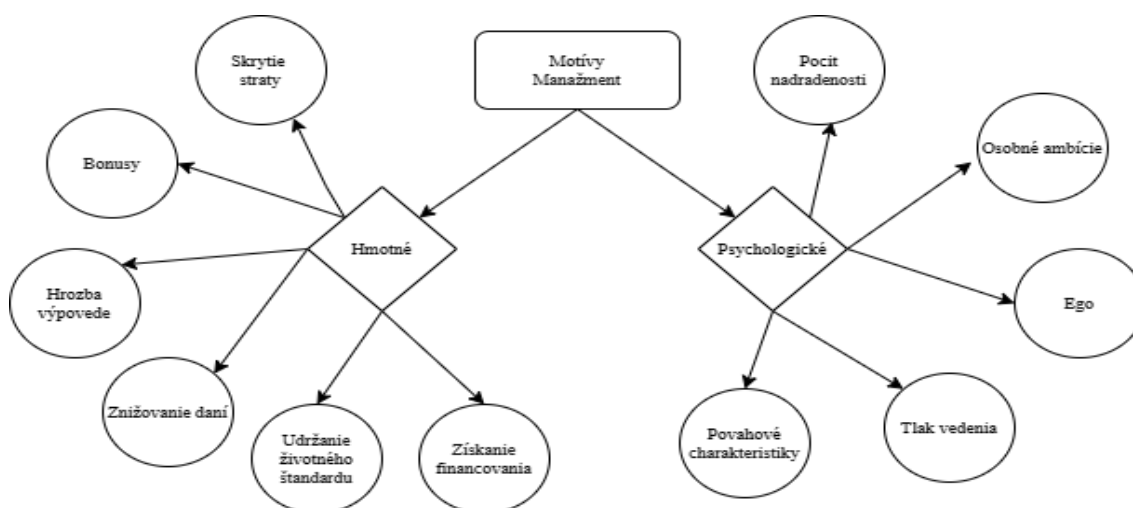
Motívy Manažment

Hmotné

Skrytie straty

Bonusy

Hrozba výpovede

Znižovanie daní

Udržanie životného štandardu

Získanie financovania

Psychologické

Pocit nadradenosti

Osobné ambície

Ego

Tlak vedenia

Povahové charakteristiky